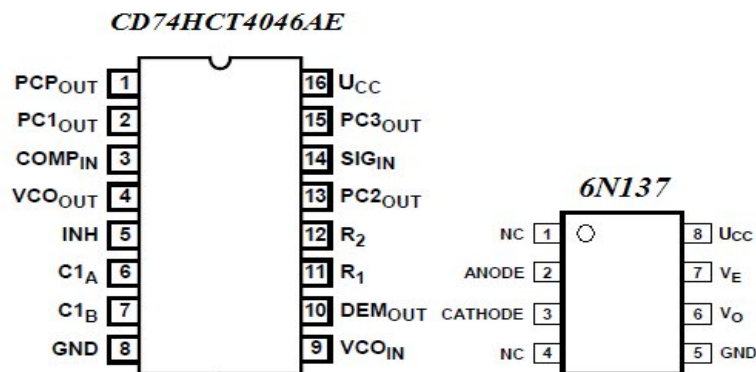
CD74HCT4046AE

PCP$_{OUT}$ 1
PC1$_{OUT}$ 2
COMP$_{IN}$ 3
VCO$_{OUT}$ 4
INH 5
C1$_A$ 6
C1$_B$ 7
GND 8

16 U$_{CC}$
15 PC3$_{OUT}$
14 SIG$_{IN}$
13 PC2$_{OUT}$
12 R$_2$
11 R$_1$
10 DEM$_{OUT}$
9 VCO$_{IN}$

6N137

NC 1
ANODE 2
CATHODE 3
NC 4

8 U$_{CC}$
7 V$_E$
6 V$_O$
5 GND